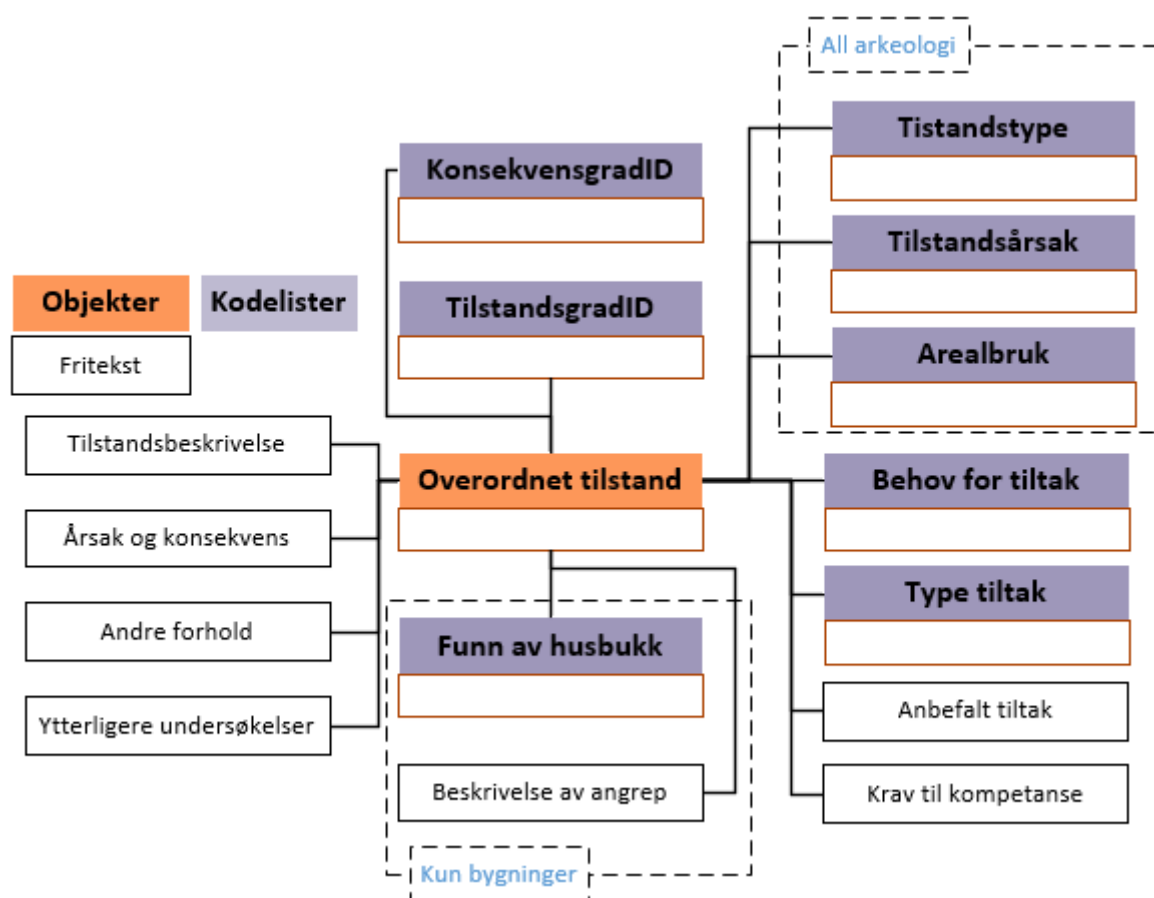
All arkeologi

Tistandstype

Tilstandsårsak

Arealbruk

KonsekvensgradID

TilstandsgradID

Objekter

Kodelister

Fritekst

Tilstandsbeskrivelse

Årsak og konsekvens

Andre forhold

Ytterligere undersøkelser

Overordnet tilstand

Behov for tiltak

Type tiltak

Anbefalt tiltak

Krav til kompetanse

Funn av husbukk

Beskrivelse av angrep

Kun bygninger